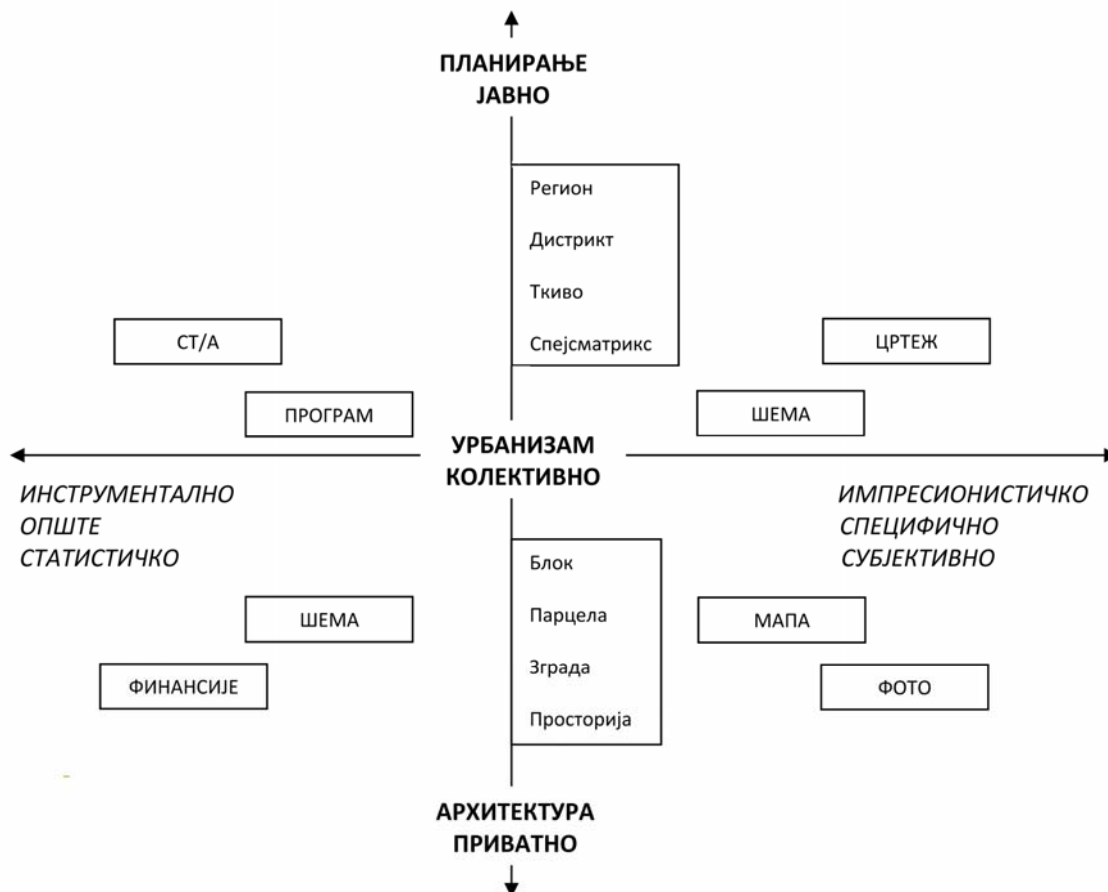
ПЛАНИРАЊЕ
ЈАВНО

Регион
Дистрикт
Ткиво
Спејсматрикс

СТ/А

ЦРТЕЖ

ПРОГРАМ

ШЕМА

УРБАНИЗАМ
КОЛЕКТИВНО

ИНСТРУМЕНТАЛНО
ОПШТЕ
СТАТИСТИЧКО

ИМПРЕСИОНИСТИЧКО
СПЕЦИФИЧНО
СУБЈЕКТИВНО

Блок
Парцела
Зграда
Просторија

ШЕМА

МАПА

ФИНАНСИЈЕ

ФОТО

АРХИТЕКТУРА
ПРИВАТНО